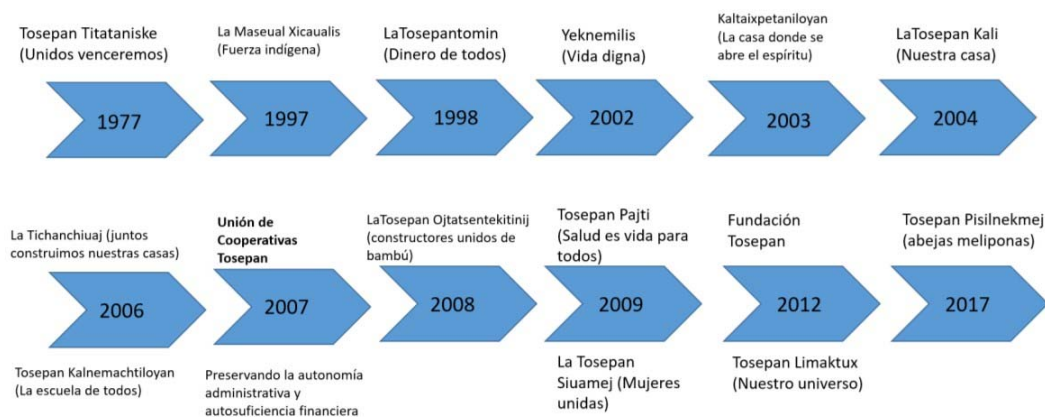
Tosepan Titataniske (Unidos venceremos)

1977

La Maseual Xicaualis (Fuerza indígena)

1997

LaTosepantomin (Dinero de todos)

1998

Yeknemilis (Vida digna)

2002

Kaltaixpetaniloyan (La casa donde se abre el espíritu)

2003

LaTosepan Kali (Nuestra casa)

2004

La Tichanchiuaj (juntos construimos nuestras casas)

2006

Tosepan Kalnemachtiloyan (La escuela de todos)

**Unión de Cooperativas Tosepan**

2007

Preservando la autonomía administrativa y autosuficiencia financiera

LaTosepan Ojtatsentekitinij (constructores unidos de bambú)

2008

Tosepan Pajti (Salud es vida para todos)

2009

La Tosepan Siuamej (Mujeres unidas)

Fundación Tosepan

2012

Tosepan Limaktux (Nuestro universo)

Tosepan Pisilnekmej (abejas meliponas)

2017